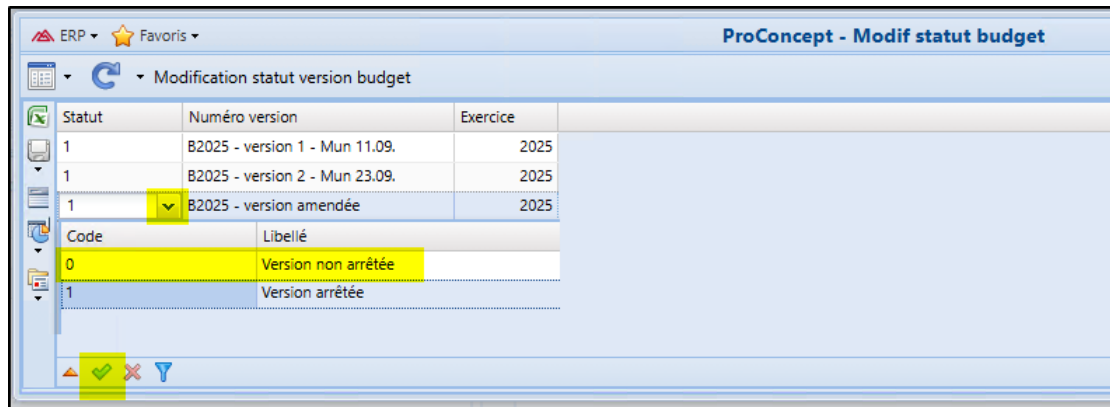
ERP ▾ Favoris ▾

ProConcept - Modif statut budget

Modification statut version budget

| Statut | Numéro version | Exercice |
|---|---|---|
| 1 | B2025 - version 1 - Mun 11.09. | 2025 |
| 1 | B2025 - version 2 - Mun 23.09. | 2025 |
| 1 | B2025 - version amendée | 2025 |

| Code | Libellé |
|---|---|
| 0 | Version non arrêtée |
| 1 | Version arrêtée |